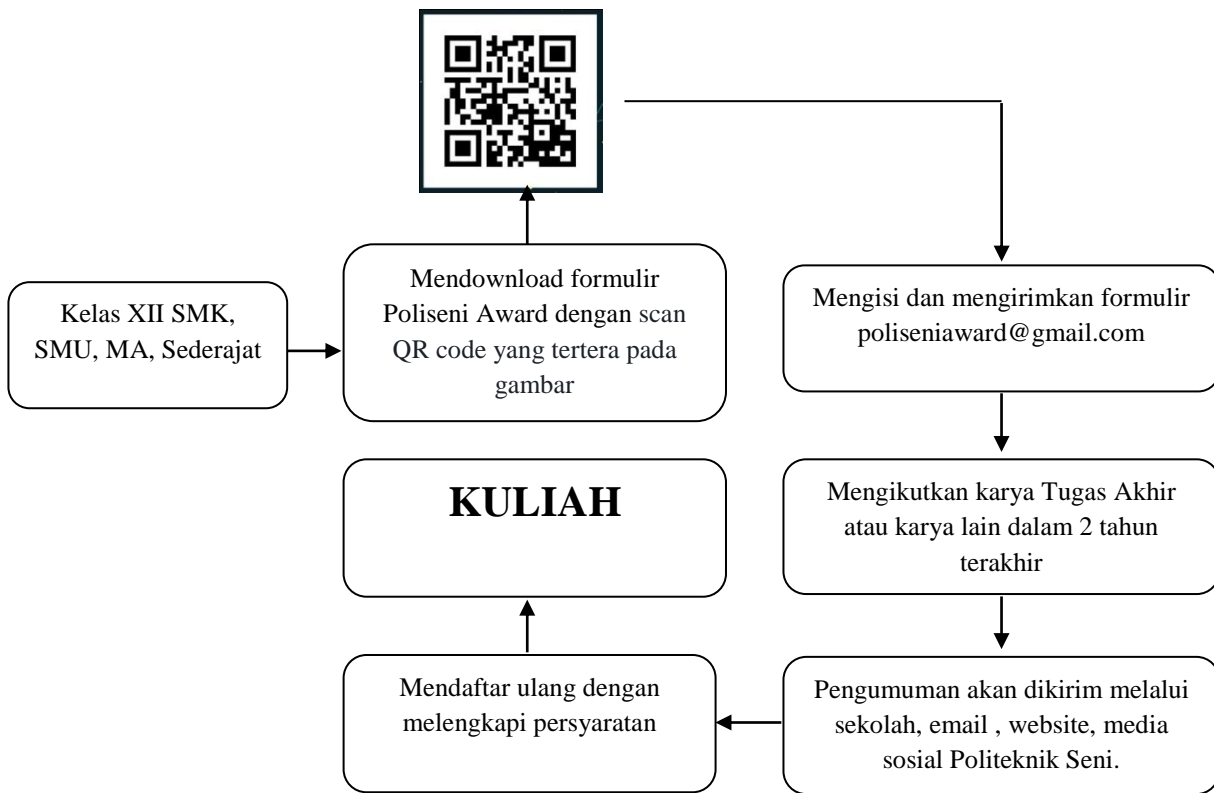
Kelas XII SMK, SMU, MA, Sederajat

Mendownload formulir Poliseni Award dengan scan QR code yang tertera pada gambar

Mengisi dan mengirimkan formulir poliseniaward@gmail.com

Mengikutkan karya Tugas Akhir atau karya lain dalam 2 tahun terakhir

Pengumuman akan dikirim melalui sekolah, email , website, media sosial Politeknik Seni.

Mendaftar ulang dengan melengkapi persyaratan

KULIAH